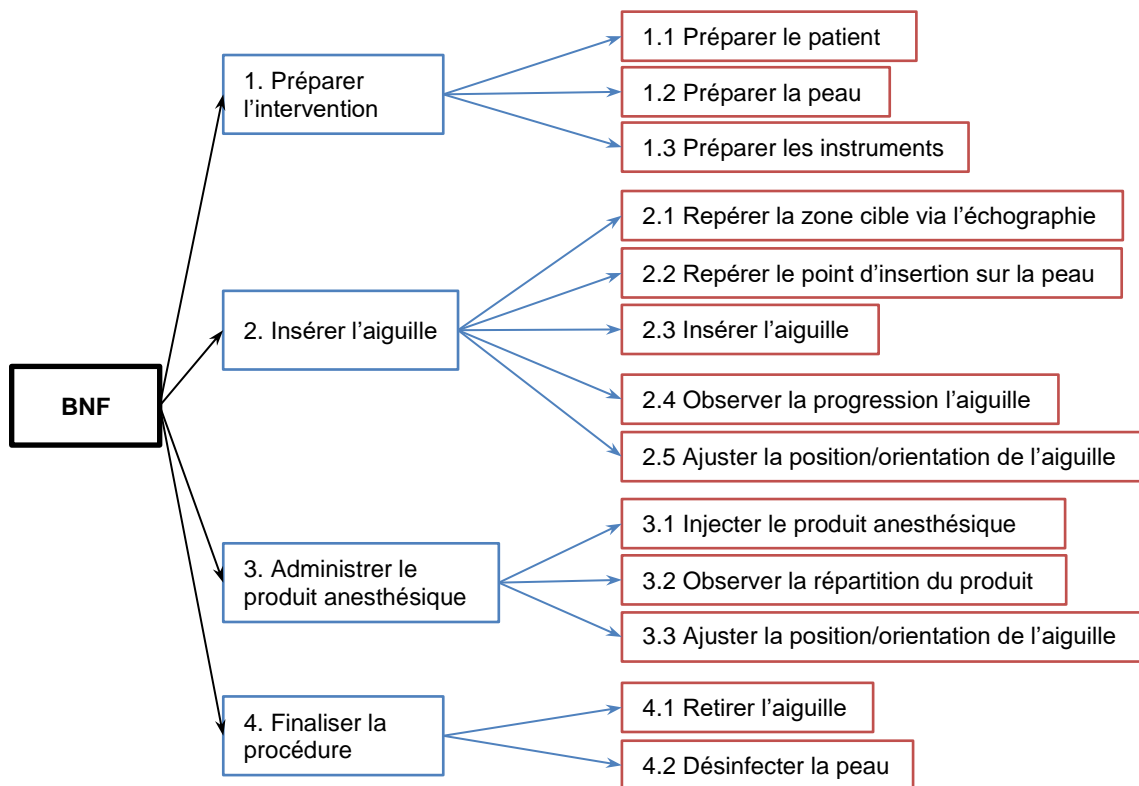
BNF

1. Préparer l'intervention

1.1 Préparer le patient

1.2 Préparer la peau

1.3 Préparer les instruments

2. Insérer l'aiguille

2.1 Repérer la zone cible via l'échographie

2.2 Repérer le point d'insertion sur la peau

2.3 Insérer l'aiguille

2.4 Observer la progression l'aiguille

2.5 Ajuster la position/orientation de l'aiguille

3. Administrer le produit anesthésique

3.1 Injecter le produit anesthésique

3.2 Observer la répartition du produit

3.3 Ajuster la position/orientation de l'aiguille

4. Finaliser la procédure

4.1 Retirer l'aiguille

4.2 Désinfecter la peau